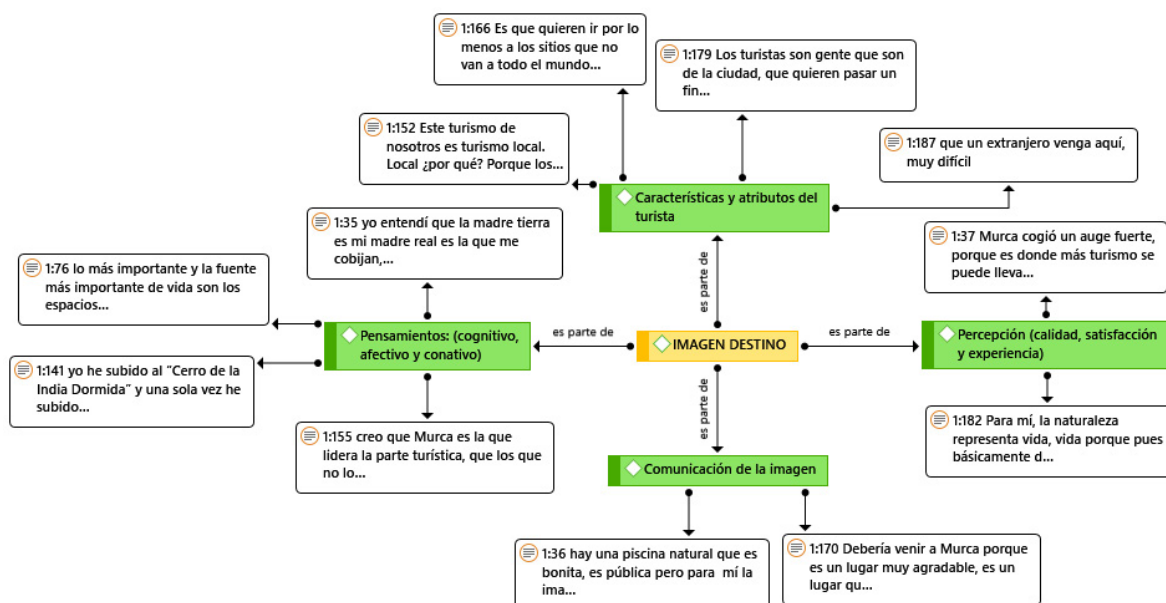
1:166 Es que quieren ir por lo menos a los sitios que no van a todo el mundo...

1:179 Los turistas son gente que son de la ciudad, que quieren pasar un fin...

1:152 Este turismo de nosotros es turismo local. Local ¿por qué? Porque los...

1:187 que un extranjero venga aquí, muy difícil

Características y atributos del turista

1:35 yo entendí que la madre tierra es mi madre real es la que me cobijan,...

1:37 Murca cogió un auge fuerte, porque es donde más turismo se puede lleva...

1:76 lo más importante y la fuente más importante de vida son los espacios...

es parte de

Pensamientos: (cognitivo, afectivo y conativo)

es parte de

IMAGEN DESTINO

es parte de

Percepción (calidad, satisfacción y experiencia)

1:141 yo he subido al "Cerro de la India Dormida" y una sola vez he subido...

es parte de

1:182 Para mí, la naturaleza representa vida, vida porque pues básicamente d...

1:155 creo que Murca es la que lidera la parte turística, que los que no lo...

Comunicación de la imagen

1:36 hay una piscina natural que es bonita, es pública pero para mí la ima...

1:170 Debería venir a Murca porque es un lugar muy agradable, es un lugar qu...